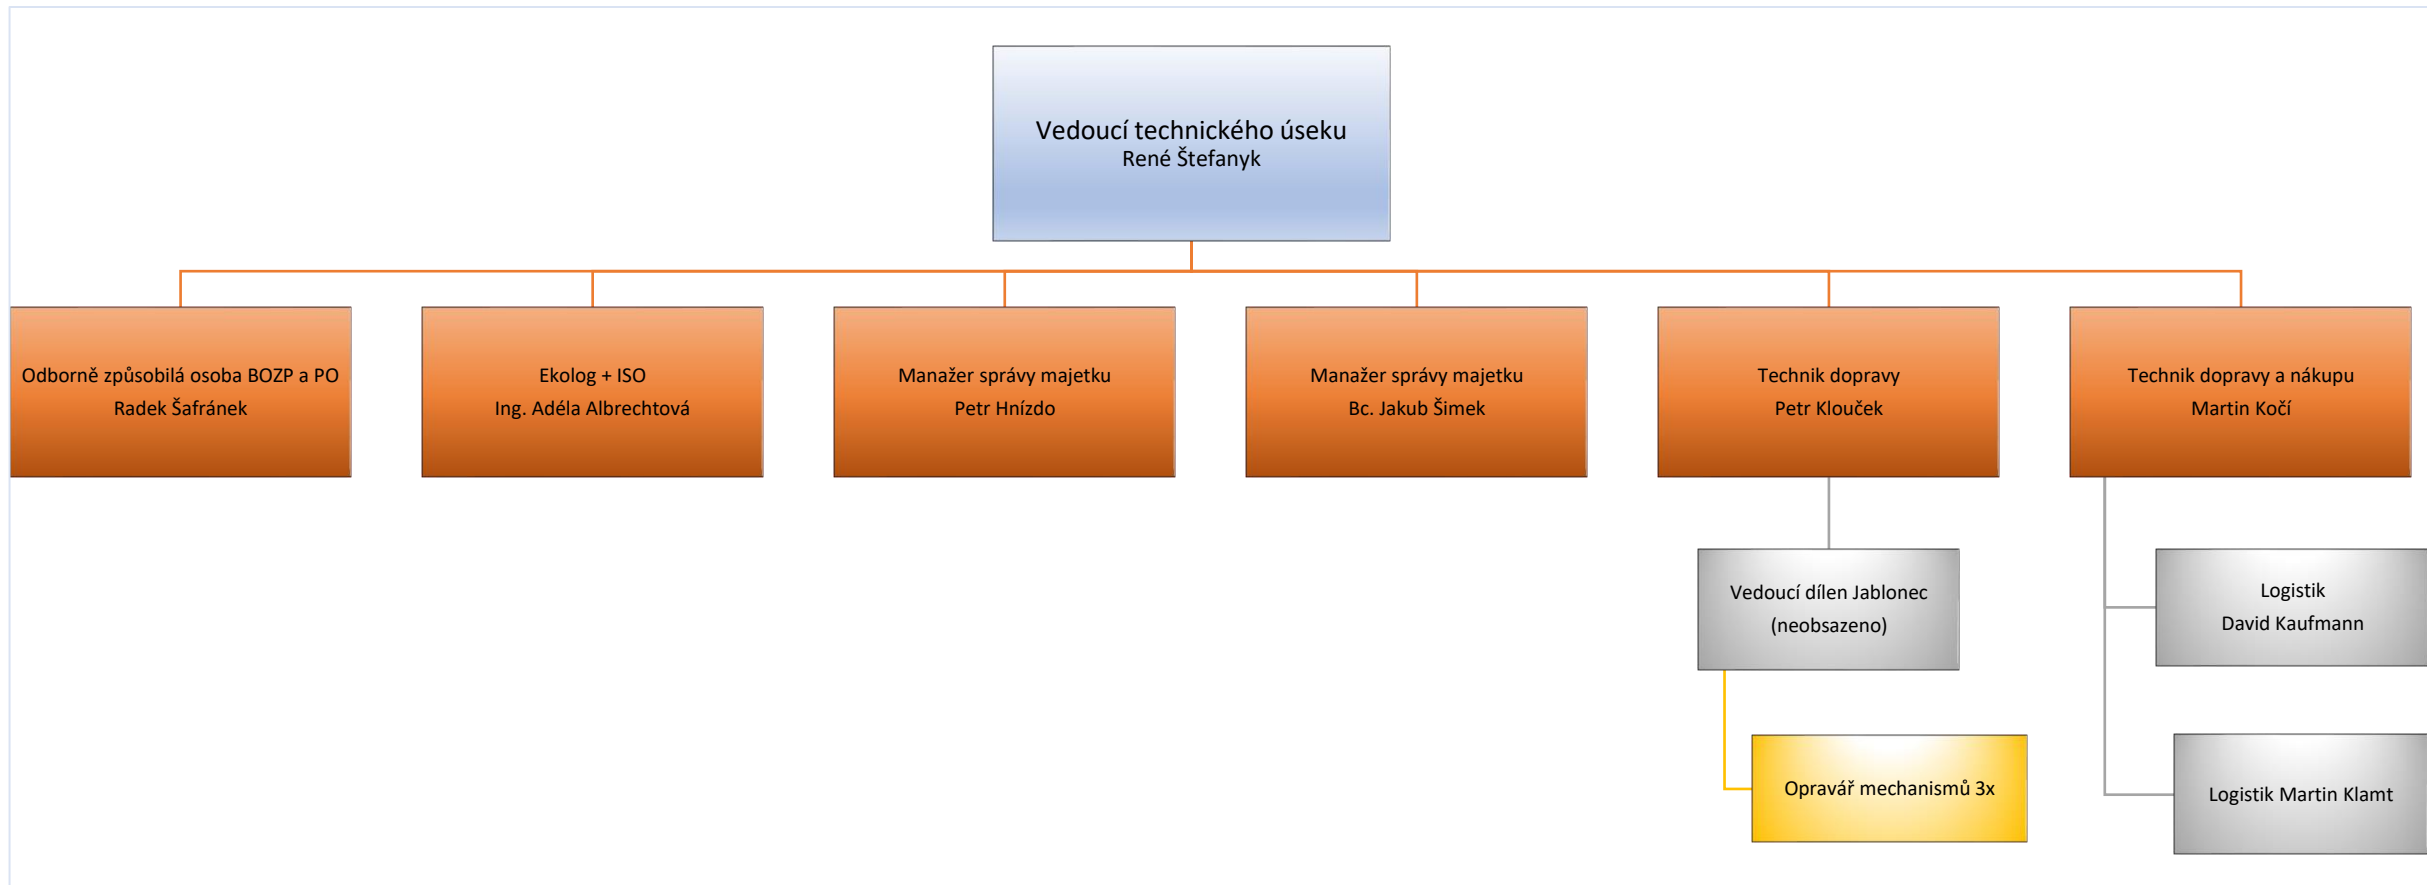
Vedoucí technického úseku
René Štefanyk

Odborně způsobilá osoba BOZP a PO
Radek Šafránek

Ekolog + ISO
Ing. Adéla Albrechtová

Manažer správy majetku
Petr Hnízdo

Manažer správy majetku
Bc. Jakub Šimek

Technik dopravy
Petr Klouček

Technik dopravy a nákupu
Martin Kočí

Vedoucí dílen Jablonec
(neobsazeno)

Opravář mechanismů 3x

Logistik
David Kaufmann

Logistik Martin Klamt